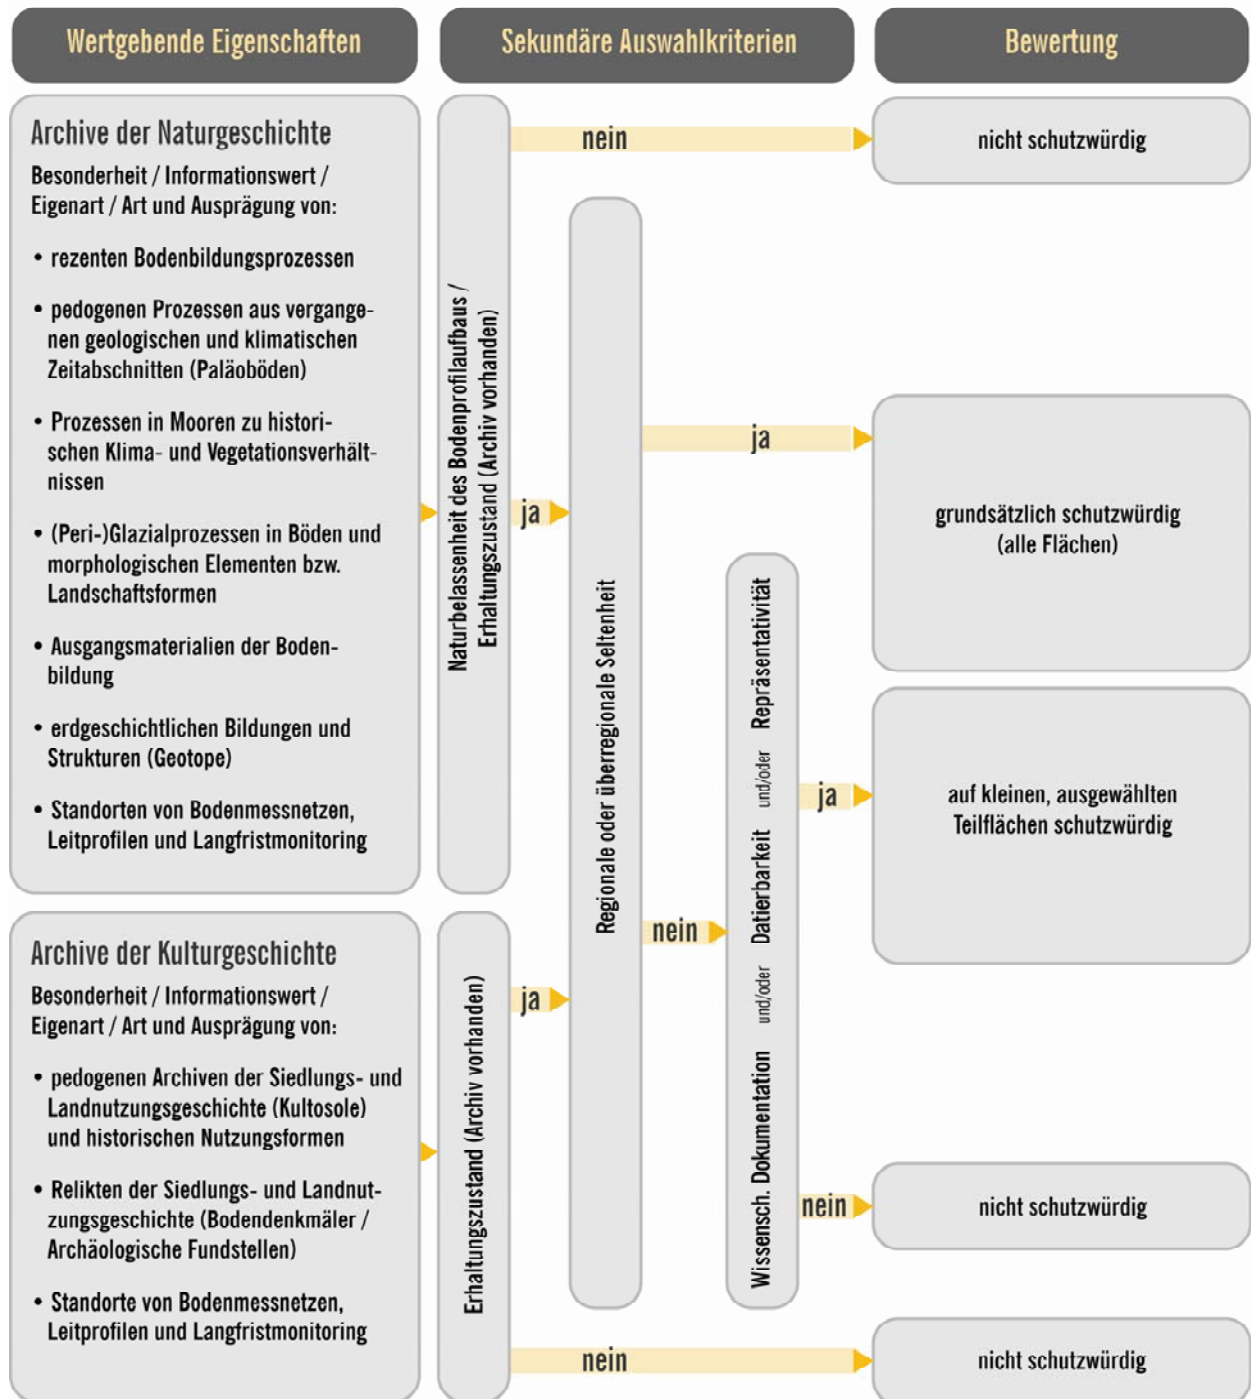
Wertgebende Eigenschaften

Sekundäre Auswahlkriterien

Bewertung

Archive der Naturgeschichte

Besonderheit / Informationswert / Eigenart / Art und Ausprägung von:

• rezenten Bodenbildungsprozessen

• pedogenen Prozessen aus vergangenen geologischen und klimatischen Zeitabschnitten (Paläoböden)

• Prozessen in Mooren zu historischen Klima- und Vegetationsverhältnissen

• (Peri-)Glazialprozessen in Böden und morphologischen Elementen bzw. Landschaftsformen

• Ausgangsmaterialien der Bodenbildung

• erdgeschichtlichen Bildungen und Strukturen (Geotope)

• Standorten von Bodenmessnetzen, Leitprofilen und Langfristmonitoring

Naturbelassenheit des Bodenprofilaufbaus / Erhaltungszustand (Archiv vorhanden)

nein

nicht schutzwürdig

ja

Regionale oder überregionale Seltenheit

ja

grundsätzlich schutzwürdig (alle Flächen)

Repräsentativität

und/oder

Datierbarkeit

und/oder

Wissensch. Dokumentation

ja

auf kleinen, ausgewählten Teilflächen schutzwürdig

nein

Archive der Kulturgeschichte

Besonderheit / Informationswert / Eigenart / Art und Ausprägung von:

• pedogenen Archiven der Siedlungs- und Landnutzungsgeschichte (Kultosole) und historischen Nutzungsformen

• Relikten der Siedlungs- und Landnutzungsgeschichte (Bodendenkmäler / Archäologische Fundstellen)

• Standorte von Bodenmessnetzen, Leitprofilen und Langfristmonitoring

Erhaltungszustand (Archiv vorhanden)

ja

nein

nicht schutzwürdig

nein

nicht schutzwürdig